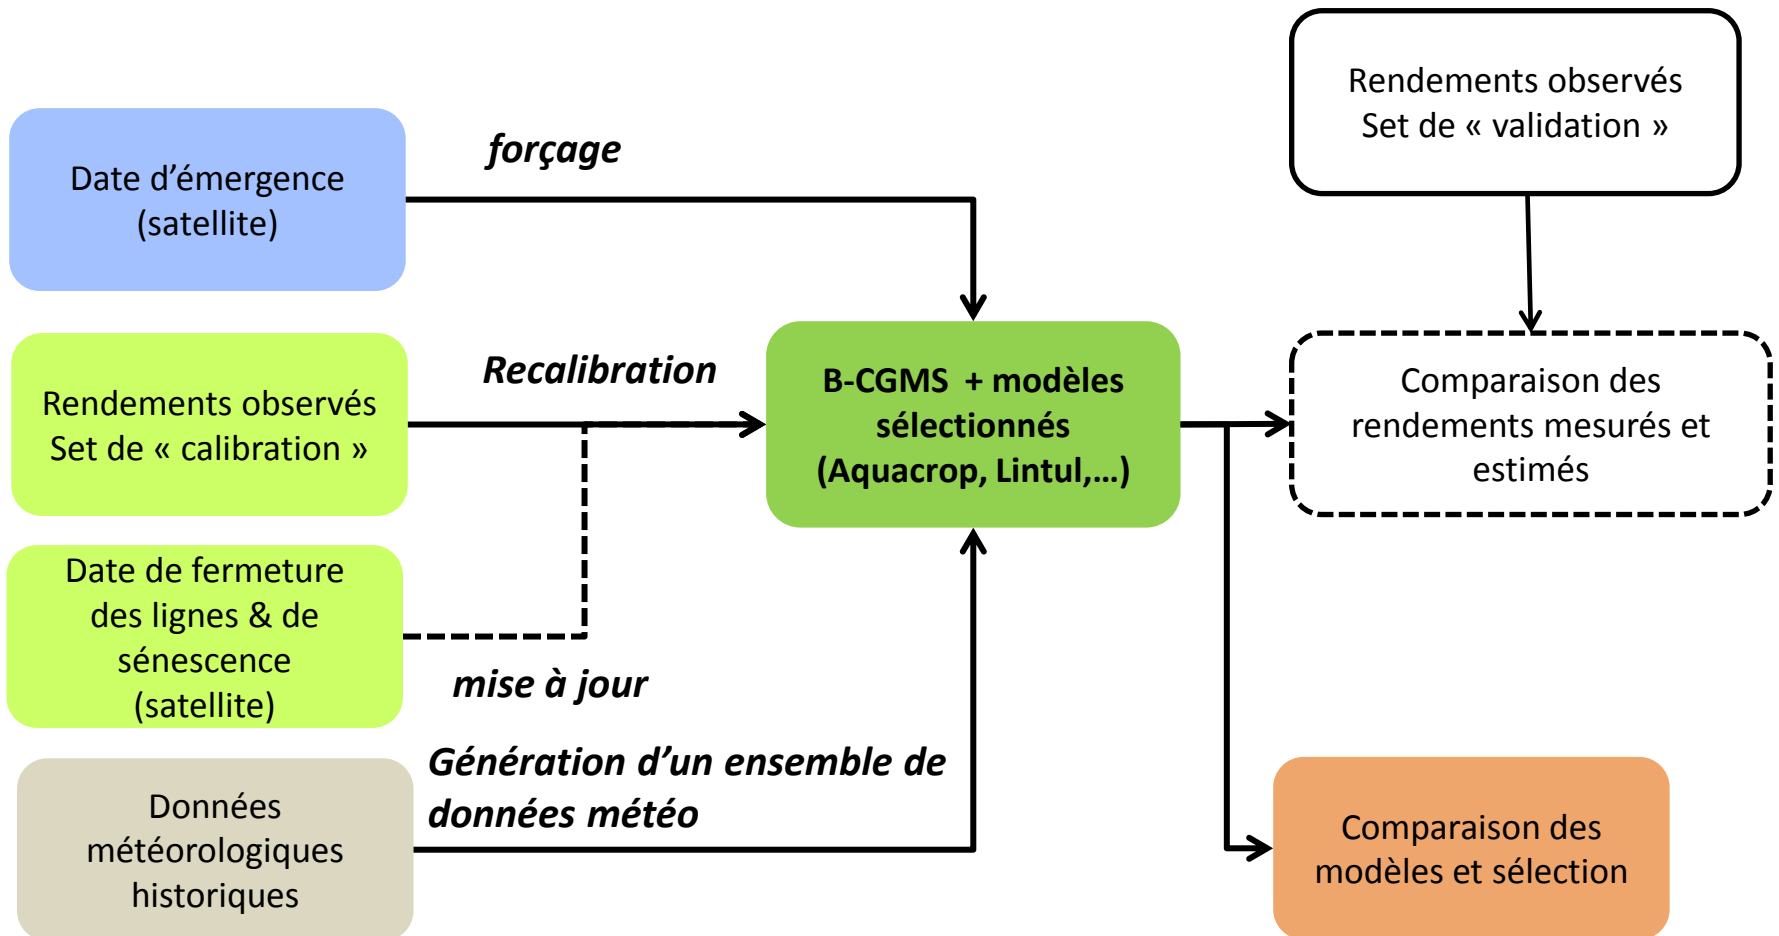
Rendements observés
Set de « validation »

Date d’émergence
(satellite)

forçage

Recalibration

Rendements observés
Set de « calibration »

B-CGMS + modèles sélectionnés
(Aquacrop, Lintul,…)

Comparaison des rendements mesurés et estimés

Date de fermeture des lignes & de sénescence
(satellite)

mise à jour

Génération d’un ensemble de données météo

Données météorologiques historiques

Comparaison des modèles et sélection